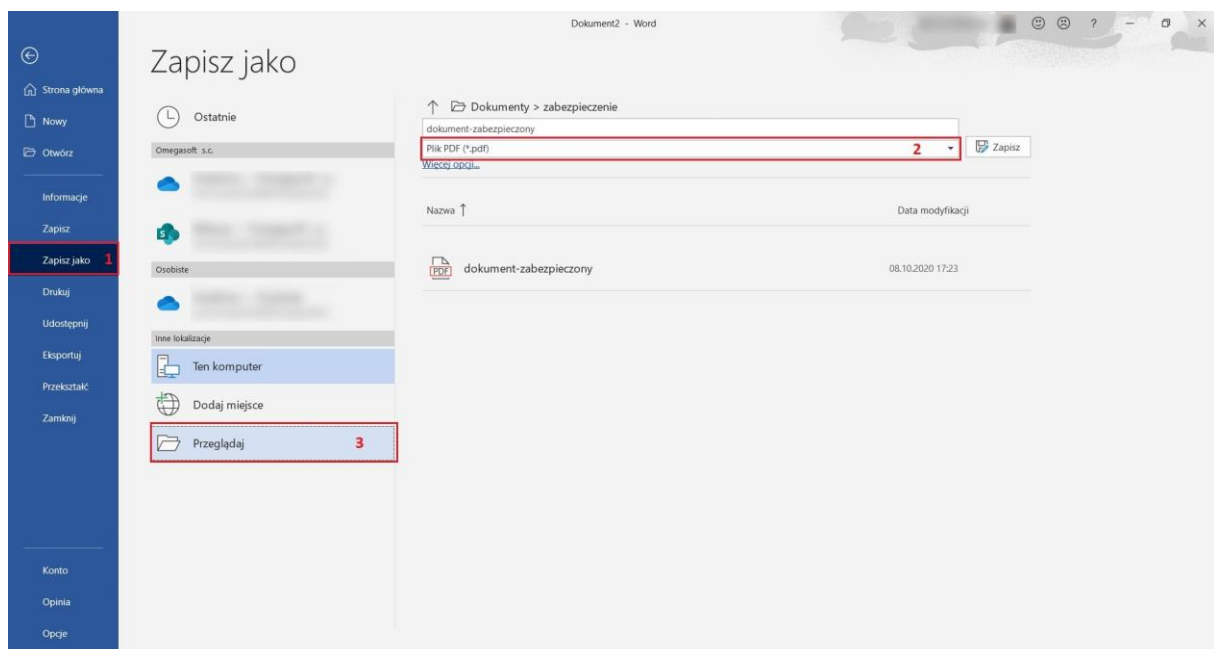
Dokument2 - Word

? – ×

Strona główna

Nowy

Otwórz

Informacje

Zapisz

Zapisz jako 1

Drukuj

Udostępnij

Eksportuj

Przekształć

Zamknij

Konto

Opinia

Opcje

Zapisz jako

Ostatnie

Omegasoft s.c.

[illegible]

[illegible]

Osobiste

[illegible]

Inne lokalizacje

Ten komputer

Dodaj miejsce

Przeglądaj 3

Dokumenty > zabezpieczenie

dokument-zabezpieczony

Plik PDF (*.pdf) 2

Zapisz

Więcej opcji...

Nazwa ↑

Data modyfikacji

dokument-zabezpieczony

08.10.2020 17:23